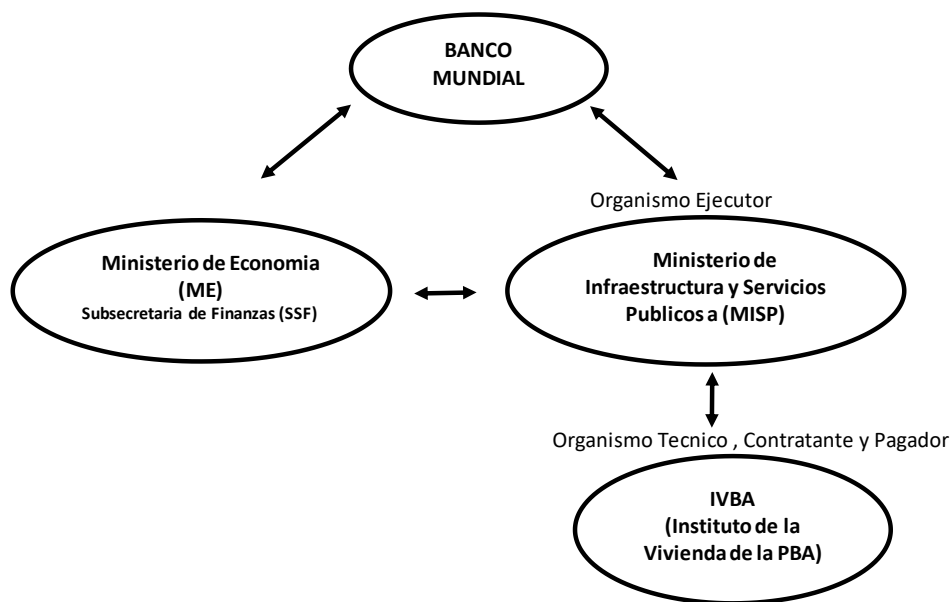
BANCO MUNDIAL

Organismo Ejecutor

Ministerio de Economia (ME)
Subsecretaria de Finanzas (SSF)

Ministerio de Infraestructura y Servicios Publicos a (MISP)

Organismo Tecnico , Contratante y Pagador

IVBA (Instituto de la Vivienda de la PBA)